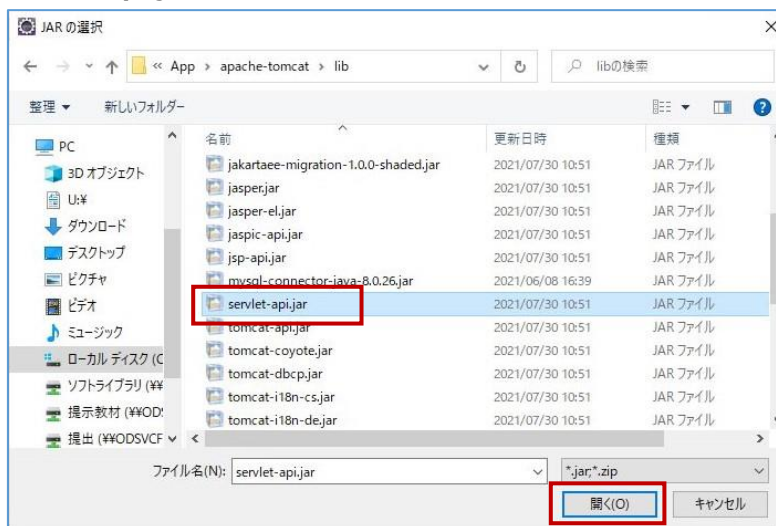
JAR の選択

« App › apache-tomcat › lib

libの検索

整理 ▼ 新しいフォルダー

PC
3D オブジェクト
U:¥
ダウンロード
デスクトップ
ピクチャ
ビデオ
ミュージック
ローカル ディスク (C
ソフトライブラリ (¥¥
提示教材 (¥¥ODS
提出 (¥¥ODSVCF

| 名前 | 更新日時 | 種類 |
|---|---|---|
| jakartaee-migration-1.0.0-shaded.jar | 2021/07/30 10:51 | JAR ファイル |
| jasper.jar | 2021/07/30 10:51 | JAR ファイル |
| jasper-el.jar | 2021/07/30 10:51 | JAR ファイル |
| jaspic-api.jar | 2021/07/30 10:51 | JAR ファイル |
| jsp-api.jar | 2021/07/30 10:51 | JAR ファイル |
| mysql-connector-java-8.0.26.jar | 2021/06/08 16:39 | JAR ファイル |
| servlet-api.jar | 2021/07/30 10:51 | JAR ファイル |
| tomcat-api.jar | 2021/07/30 10:51 | JAR ファイル |
| tomcat-coyote.jar | 2021/07/30 10:51 | JAR ファイル |
| tomcat-dbcp.jar | 2021/07/30 10:51 | JAR ファイル |
| tomcat-i18n-cs.jar | 2021/07/30 10:51 | JAR ファイル |
| tomcat-i18n-de.jar | 2021/07/30 10:51 | JAR ファイル |

ファイル名(N): servlet-api.jar
*.jar;*.zip

開く(O) キャンセル